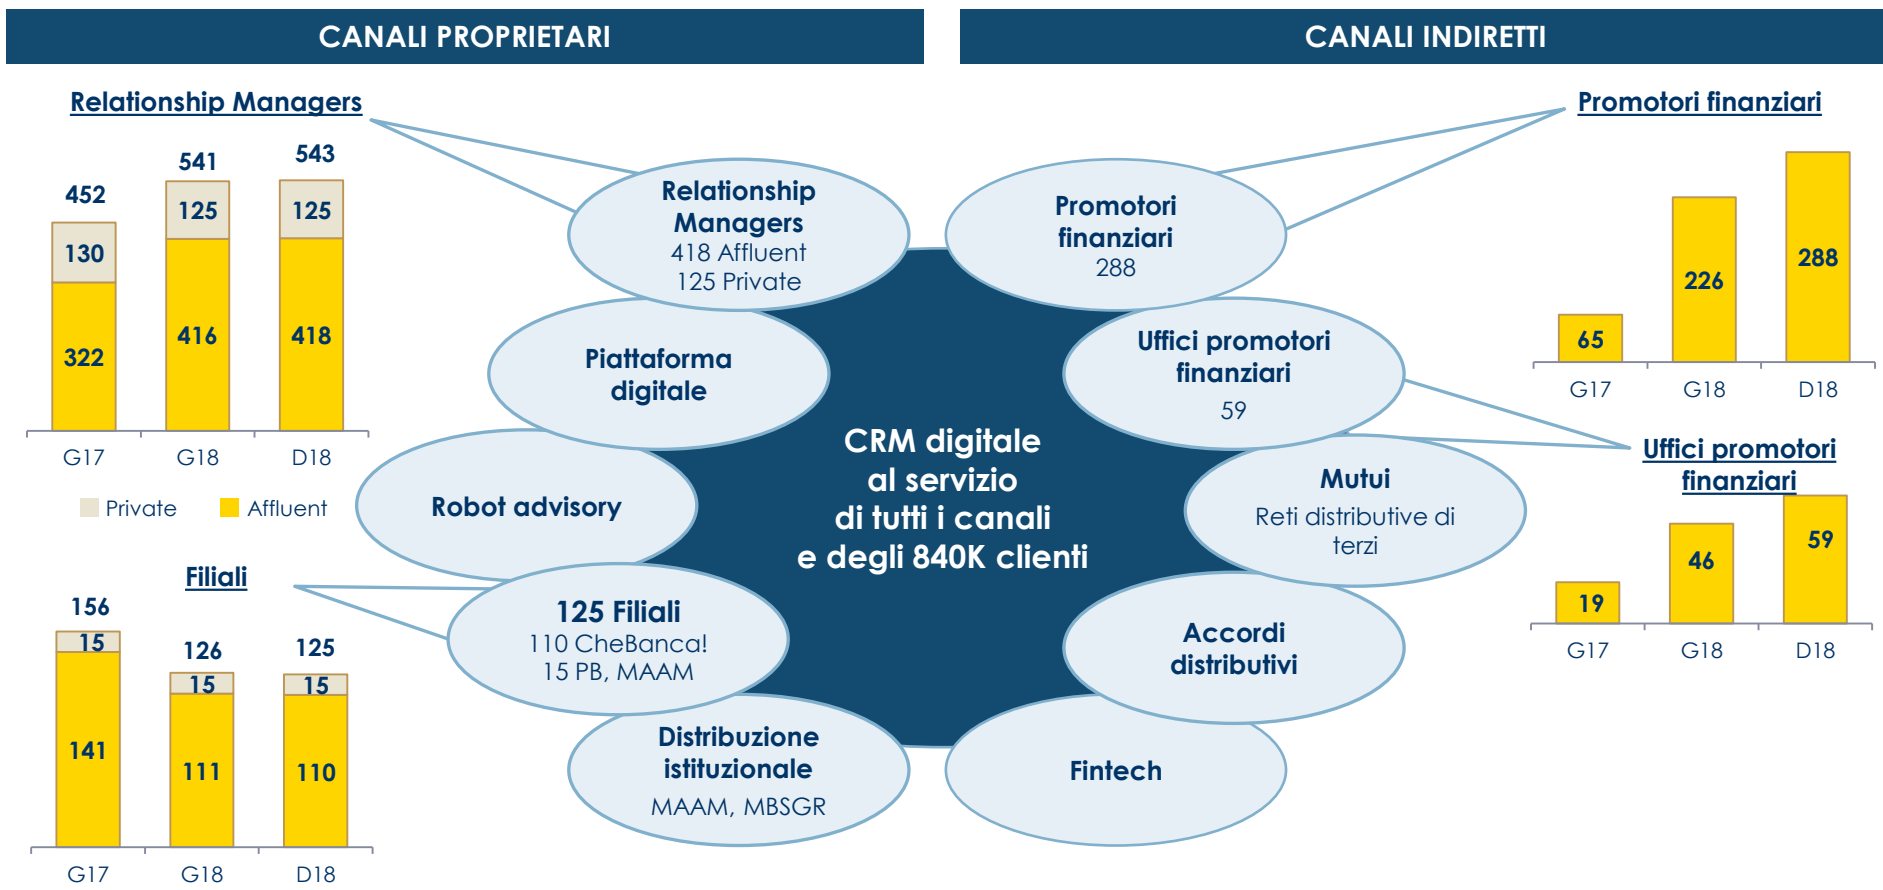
CANALI PROPRIETARI

CANALI INDIRETTI

Relationship Managers

452 541 543

130 125 125

322 416 418

G17 G18 D18

Private Affluent

Filiali

156 126 125

15 15 15

141 111 110

G17 G18 D18

Relationship Managers
418 Affluent
125 Private

Piattaforma digitale

Robot advisory

125 Filiali
110 CheBanca!
15 PB, MAAM

Distribuzione istituzionale
MAAM, MBSGR

CRM digitale
al servizio
di tutti i canali
e degli 840K clienti

Promotori finanziari
288

Uffici promotori finanziari
59

Mutui
Reti distributive di terzi

Accordi distributivi

Fintech

Promotori finanziari

65 226 288

G17 G18 D18

Uffici promotori finanziari

19 46 59

G17 G18 D18